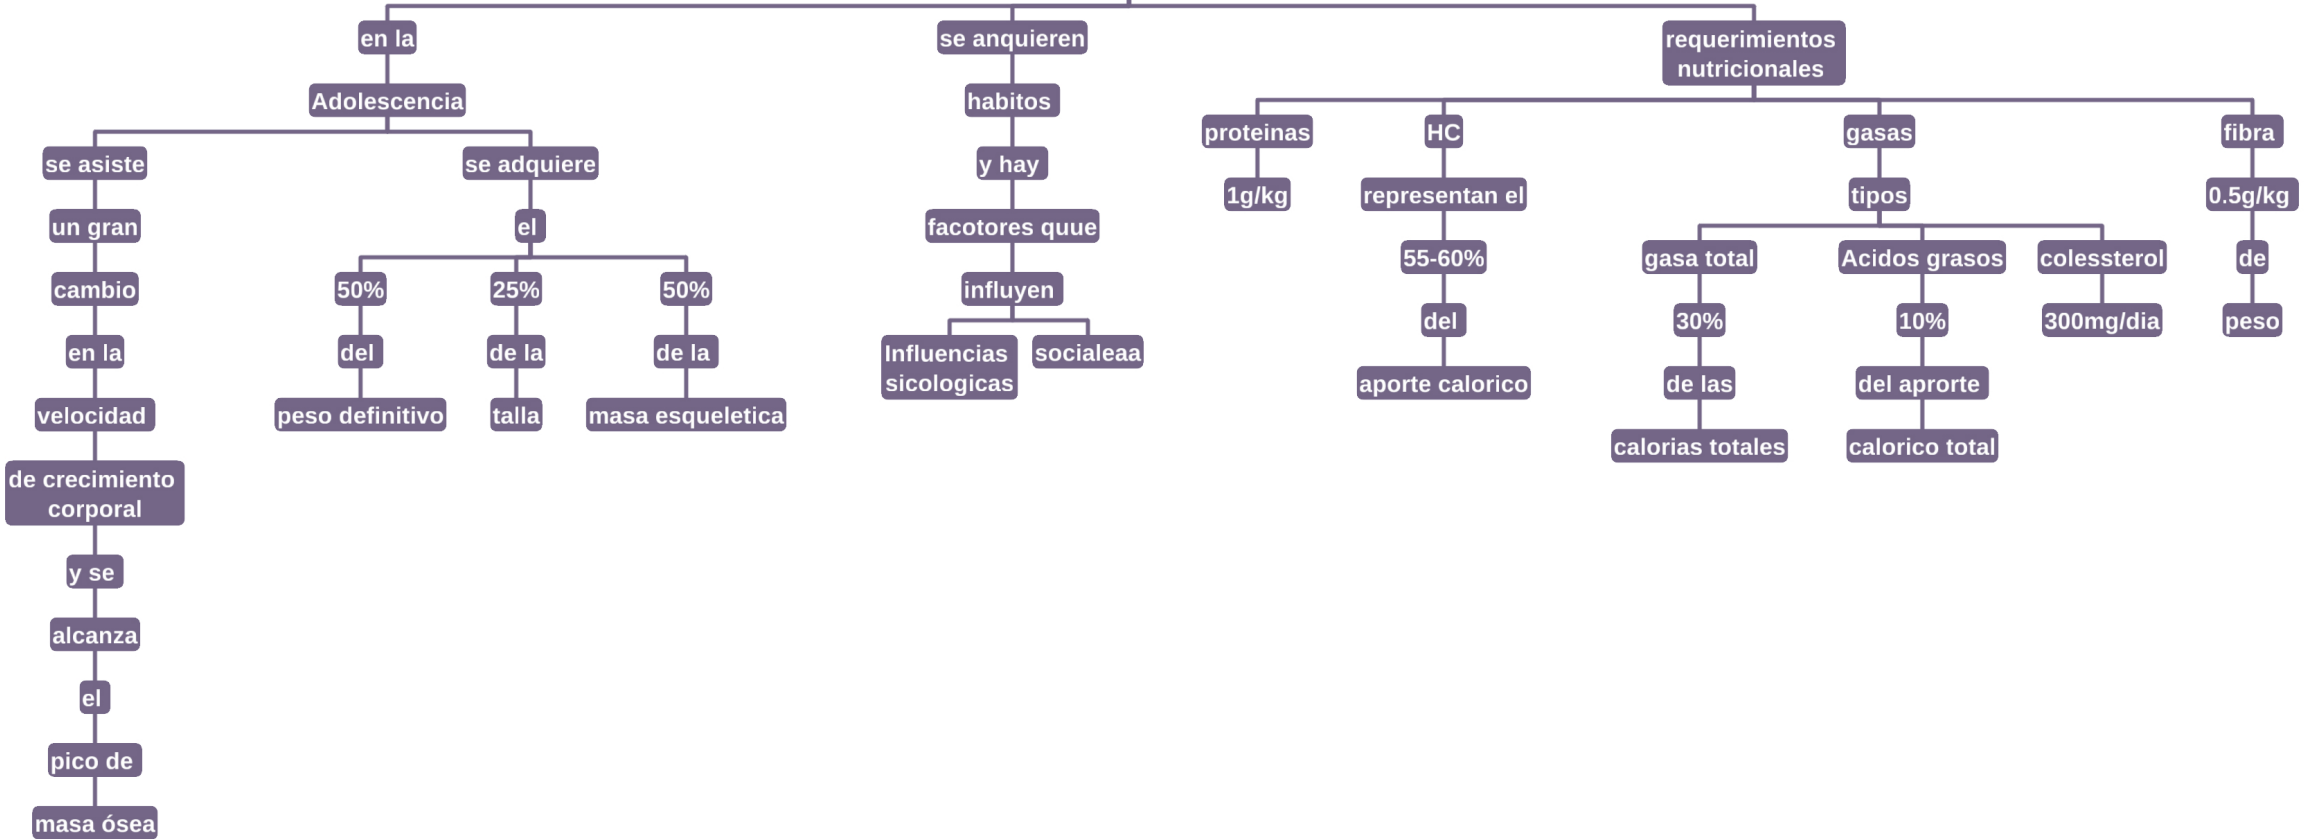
en la

Adolescencia

se asiste

un gran

cambio

en la

velocidad

de crecimiento corporal

y se

alcanza

el

pico de

masa ósea

se adquiere

el

50%

del

peso definitivo

25%

de la

talla

50%

de la

masa esqueletica

se anquieren

habitos

y hay

facotores quue

influyen

Influencias sicologicas

socialeaa

requerimientos nutricionales

proteinas

1g/kg

HC

representan el

55-60%

del

aporte calorico

gasas

tipos

gasa total

30%

de las

calorias totales

Acidos grasos

10%

del aprorte

calorico total

colessterol

300mg/dia

fibra

0.5g/kg

de

peso